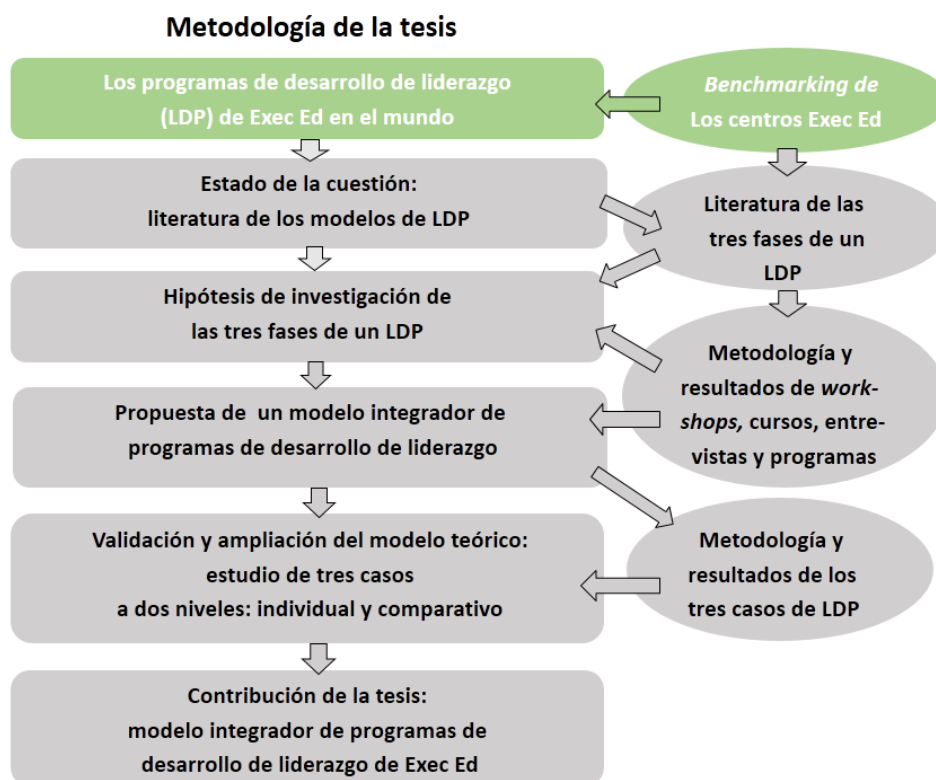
Metodología de la tesis

Los programas de desarrollo de liderazgo (LDP) de Exec Ed en el mundo

Benchmarking de Los centros Exec Ed

Estado de la cuestión: literatura de los modelos de LDP

Literatura de las tres fases de un LDP

Hipótesis de investigación de las tres fases de un LDP

Metodología y resultados de workshops, cursos, entrevistas y programas

Propuesta de un modelo integrador de programas de desarrollo de liderazgo

Validación y ampliación del modelo teórico: estudio de tres casos a dos niveles: individual y comparativo

Metodología y resultados de los tres casos de LDP

Contribución de la tesis: modelo integrador de programas de desarrollo de liderazgo de Exec Ed